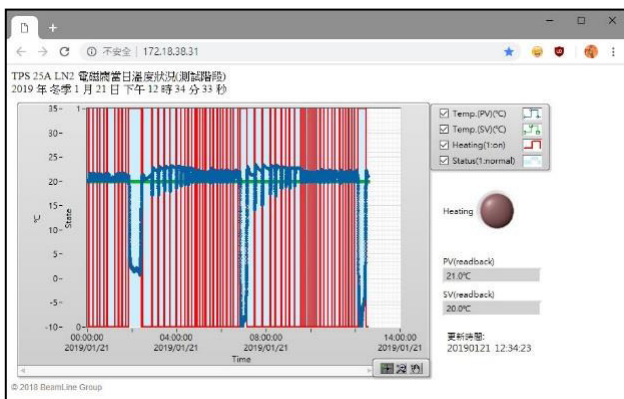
+
← → C ⓘ 不安全 | 172.18.38.31

TPS 25A LN2 電磁閥當日溫度狀況(測試階段)
2019 年 冬季 1 月 21 日 下午 12 時 34 分 33 秒

35 30 25 20 15 10 5 0 -5 -10
°C
State
0 1
00:00:00 2019/01/21
04:00:00 2019/01/21
08:00:00 2019/01/21
14:00:00 2019/01/21
Time

☑ Temp.(PV)(°C)
☑ Temp.(SV)(°C)
☑ Heating(1:on)
☑ Status(1:normal)

Heating

PV(readback)
21.0°C
SV(readback)
20.0°C

更新時間:
20190121 12:34:23

© 2018 BeamLine Group